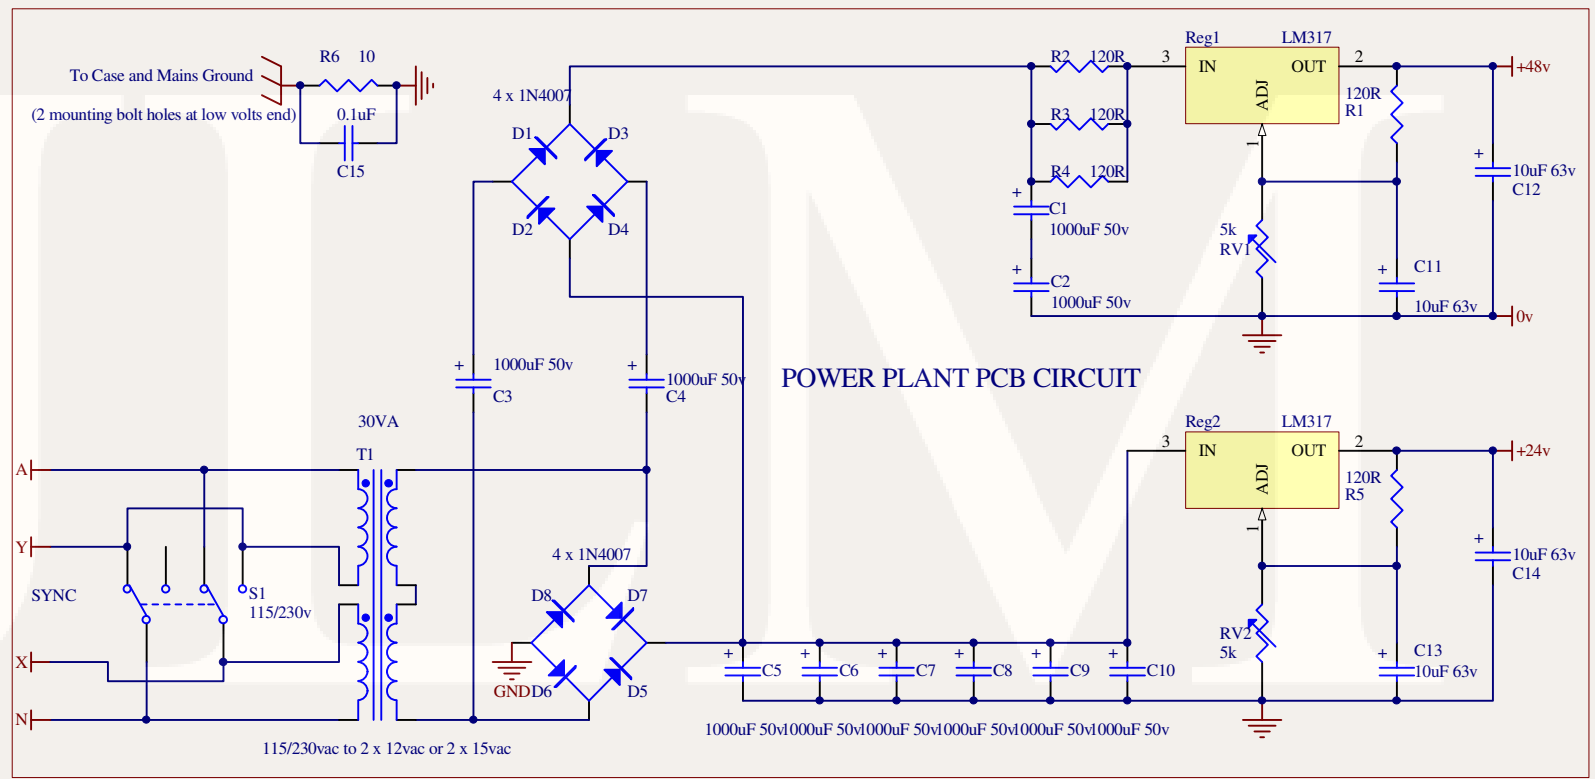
To Case and Mains Ground
(2 mounting bolt holes at low volts end)
R6 10
0.1uF
C15

4 x 1N4007
D1 D3
D2 D4

R2 120R
R3 120R
R4 120R
C1 1000uF 50v
C2 1000uF 50v

Reg1 LM317
3 IN OUT 2
ADJ
1
120R R1
5k RV1
C11 10uF 63v
C12 10uF 63v
+48v
0v

POWER PLANT PCB CIRCUIT

1000uF 50v C3
1000uF 50v C4

30VA
T1
A
Y
X
N
SYNC
S1 115/230v

4 x 1N4007
D8 D7
GNDD6 D5

Reg2 LM317
3 IN OUT 2
ADJ
1
120R R5
RV2 5k
C13 10uF 63v
C14 10uF 63v
+24v

C5 C6 C7 C8 C9 C10
1000uF 50v1000uF 50v1000uF 50v1000uF 50v1000uF 50v1000uF 50v

115/230vac to 2 x 12vac or 2 x 15vac